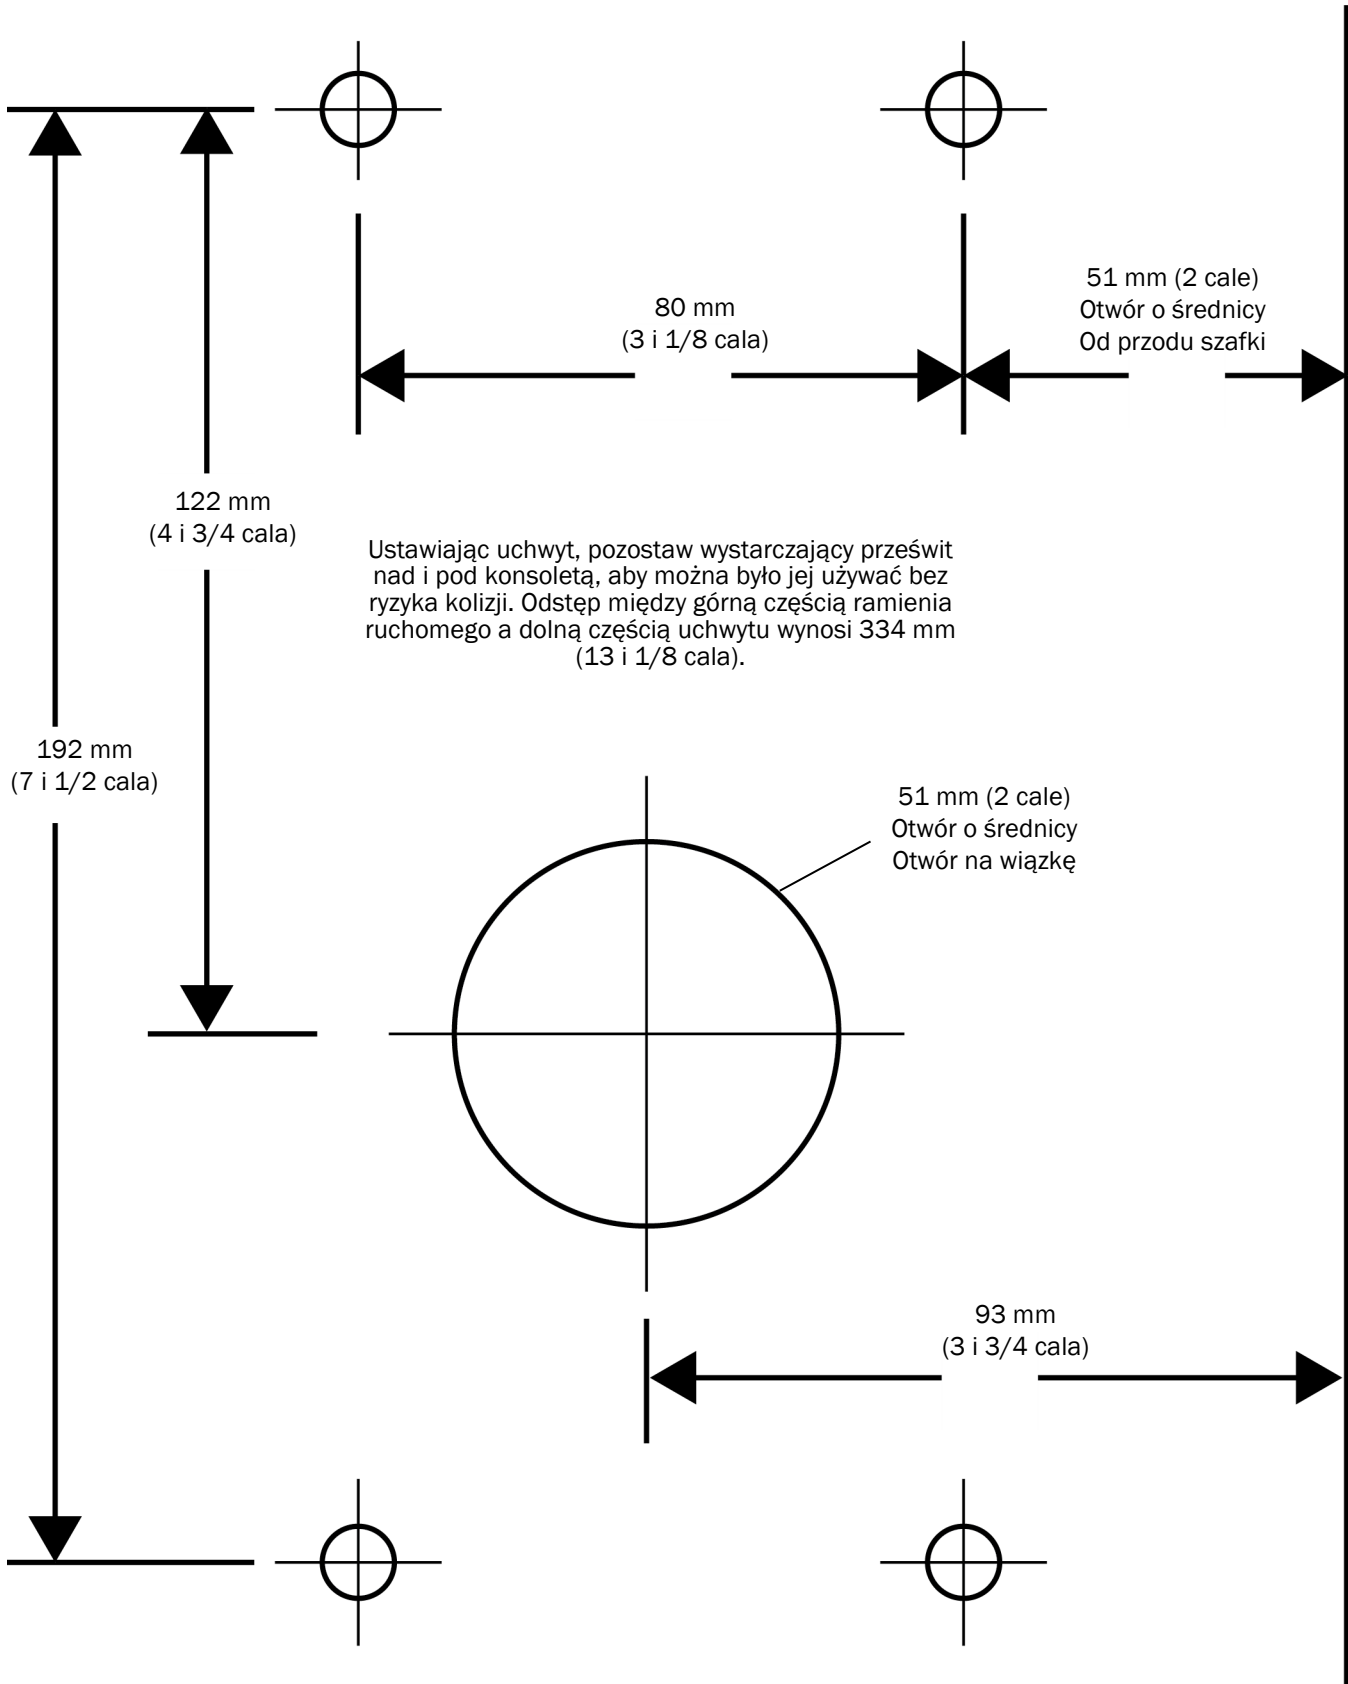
51 mm (2 cale)
Otwór o średnicy
Od przodu szafki

80 mm
(3 i 1/8 cala)

122 mm
(4 i 3/4 cala)

Ustawiając uchwyt, pozostaw wystarczający prześwit nad i pod konsoletą, aby można było jej używać bez ryzyka kolizji. Odstęp między górną częścią ramienia ruchomego a dolną częścią uchwytu wynosi 334 mm (13 i 1/8 cala).

192 mm
(7 i 1/2 cala)

51 mm (2 cale)
Otwór o średnicy
Otwór na wiązkę

93 mm
(3 i 3/4 cala)